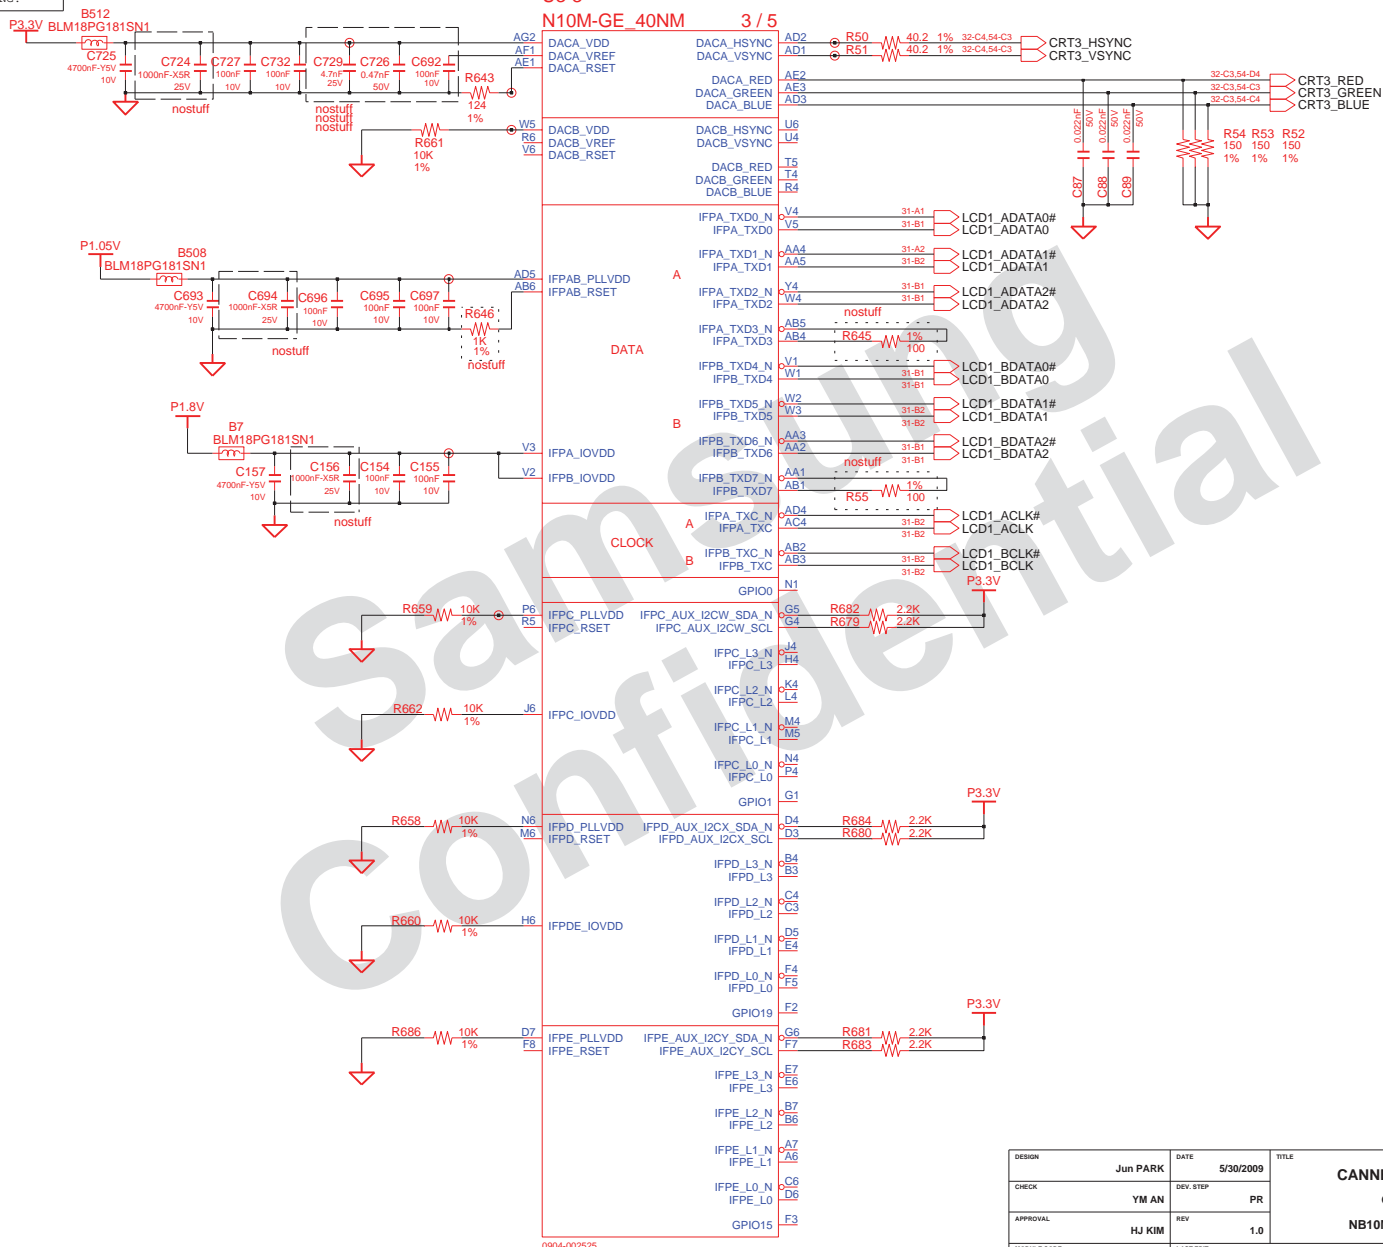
N10M-GE_40NM 3 / 5

P3.3V B512 BLM18PG181SN1
C725 4700nF-Y5V 10V
C724 1000nF-X5R 25V
C727 100nF 10V
C732 100nF 10V
C729 4.7nF 25V
C726 0.47nF 50V
C692 100nF 10V
nostuff
nostuff nostuff nostuff
R643 124 1%
AG2 DACA_VDD
AF1 DACA_VREF
AE1 DACA_RSET
DACA_HSYNC AD2
DACA_VSYNC AD1
R50 40.2 1% 32-C4,54-C3
R51 40.2 1% 32-C4,54-C3
CRT3_HSYNC
CRT3_VSYNC
DACA_RED AE2
DACA_GREEN AE3
DACA_BLUE AD3
32-C3,54-D4 CRT3_RED
32-C3,54-C3 CRT3_GREEN
32-C3,54-C4 CRT3_BLUE
W5 DACB_VDD
R6 DACB_VREF
V6 DACB_RSET
R661 10K 1%
DACB_HSYNC U6
DACB_VSYNC U4
DACB_RED T5
DACB_GREEN T4
DACB_BLUE R4
0.022nF 50V 0.022nF 50V 0.022nF 50V
C87 C88 C89
R54 150 1% R53 150 1% R52 150 1%

P1.05V B508 BLM18PG181SN1
C693 4700nF-Y5V 10V
C694 1000nF-X5R 25V
C696 100nF 10V
C695 100nF 10V
C697 100nF 10V
nostuff
R646 1K 1% nostuff
AD5 IFPAB_PLLVDD
AB6 IFPAB_RSET
A
DATA
B
IFPA_TXD0_N V4 31-A1 LCD1_ADATA0#
IFPA_TXD0 V5 31-B1 LCD1_ADATA0
IFPA_TXD1_N AA4 31-A2 LCD1_ADATA1#
IFPA_TXD1 AA5 31-B2 LCD1_ADATA1
IFPA_TXD2_N Y4 31-B1 LCD1_ADATA2#
IFPA_TXD2 W4 31-B1 LCD1_ADATA2
nostuff
IFPA_TXD3_N AB5
IFPA_TXD3 AB4 R645 1% 100
IFPB_TXD4_N V1 31-B1 LCD1_BDATA0#
IFPB_TXD4 W1 31-B1 LCD1_BDATA0
IFPB_TXD5_N W2 31-B2 LCD1_BDATA1#
IFPB_TXD5 W3 31-B2 LCD1_BDATA1
IFPB_TXD6_N AA3 31-B1 LCD1_BDATA2#
IFPB_TXD6 AA2 31-B1 LCD1_BDATA2
nostuff
IFPB_TXD7_N AA1
IFPB_TXD7 AB1 R55 1% 100

P1.8V B7 BLM18PG181SN1
C157 4700nF-Y5V 10V
C156 1000nF-X5R 25V
C154 100nF 10V
C155 100nF 10V
nostuff
V3 IFPA_IOVDD
V2 IFPB_IOVDD
CLOCK
A IFPA_TXC_N AD4 31-B2 LCD1_ACLK#
IFPA_TXC AC4 31-B2 LCD1_ACLK
B IFPB_TXC_N AB2 31-B2 LCD1_BCLK#
IFPB_TXC AB3 31-B2 LCD1_BCLK
GPIO0 N1
P3.3V
R659 10K 1% P6 IFPC_PLLVDD
R5 IFPC_RSET
IFPC_AUX_I2CW_SDA_N G5 R682 2.2K
IFPC_AUX_I2CW_SCL G4 R679 2.2K
IFPC_L3_N J4
IFPC_L3 H4
R662 10K 1% J6 IFPC_IOVDD
IFPC_L2_N K4
IFPC_L2 L4
IFPC_L1_N M4
IFPC_L1 M5
IFPC_L0_N N4
IFPC_L0 P4
GPIO1 G1
P3.3V
R658 10K 1% N6 IFPD_PLLVDD
M6 IFPD_RSET
IFPD_AUX_I2CX_SDA_N D4 R684 2.2K
IFPD_AUX_I2CX_SCL D3 R680 2.2K
IFPD_L3_N B4
IFPD_L3 B3
IFPD_L2_N C4
IFPD_L2 C3
R660 10K 1% H6 IFPDE_IOVDD
IFPD_L1_N D5
IFPD_L1 E4
IFPD_L0_N F4
IFPD_L0 F5
GPIO19 F2
P3.3V
R686 10K 1% D7 IFPE_PLLVDD
F8 IFPE_RSET
IFPE_AUX_I2CY_SDA_N G6 R681 2.2K
IFPE_AUX_I2CY_SCL F7 R683 2.2K
IFPE_L3_N E7
IFPE_L3 E6
IFPE_L2_N B7
IFPE_L2 B6
IFPE_L1_N A7
IFPE_L1 A6
IFPE_L0_N C6
IFPE_L0 D6
GPIO15 F3
0904-002525

Samsung Confidential

| DESIGN Jun PARK | DATE 5/30/2009 | TITLE CANN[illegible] |
|---|---|---|
| CHECK YM AN | DEV. STEP PR | |
| APPROVAL HJ KIM | REV 1.0 | NB10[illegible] |